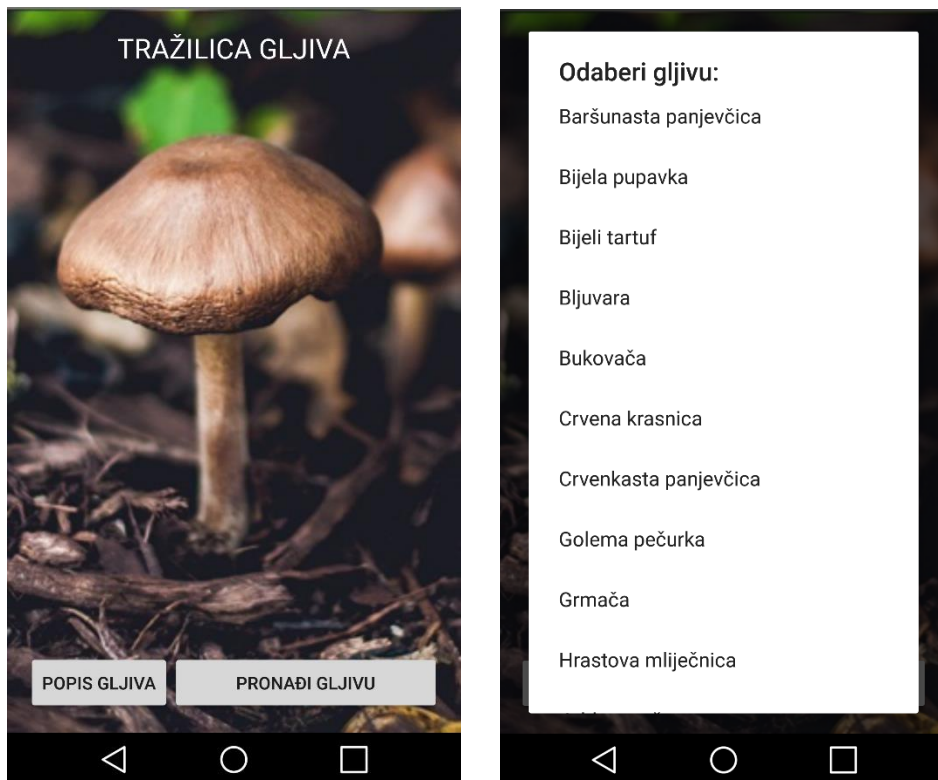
TRAŽILICA GLJIVA

POPIS GLJIVA

PRONAĐI GLJIVU

Odaberi gljivu:

Baršunasta panjevčica

Bijela pupavka

Bijeli tartuf

Bljuvara

Bukovača

Crvena krasnica

Crvenkasta panjevčica

Golema pečurka

Grmača

Hrastova mliječnica

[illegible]